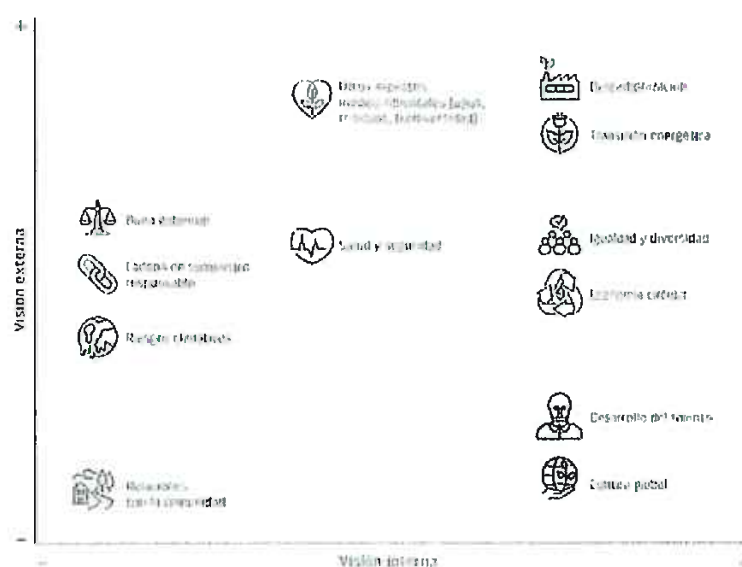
+

Otros aspectos medioambientales (agua, residuos, biodiversidad)

Descarbonización

Transición energética

Buen gobierno

Cadena de suministro responsable

Riesgos climáticos

Salud y seguridad

Igualdad y diversidad

Economía circular

Desarrollo del talento

Relaciones con la comunidad

Cultura global

Visión externa

–

Visión interna